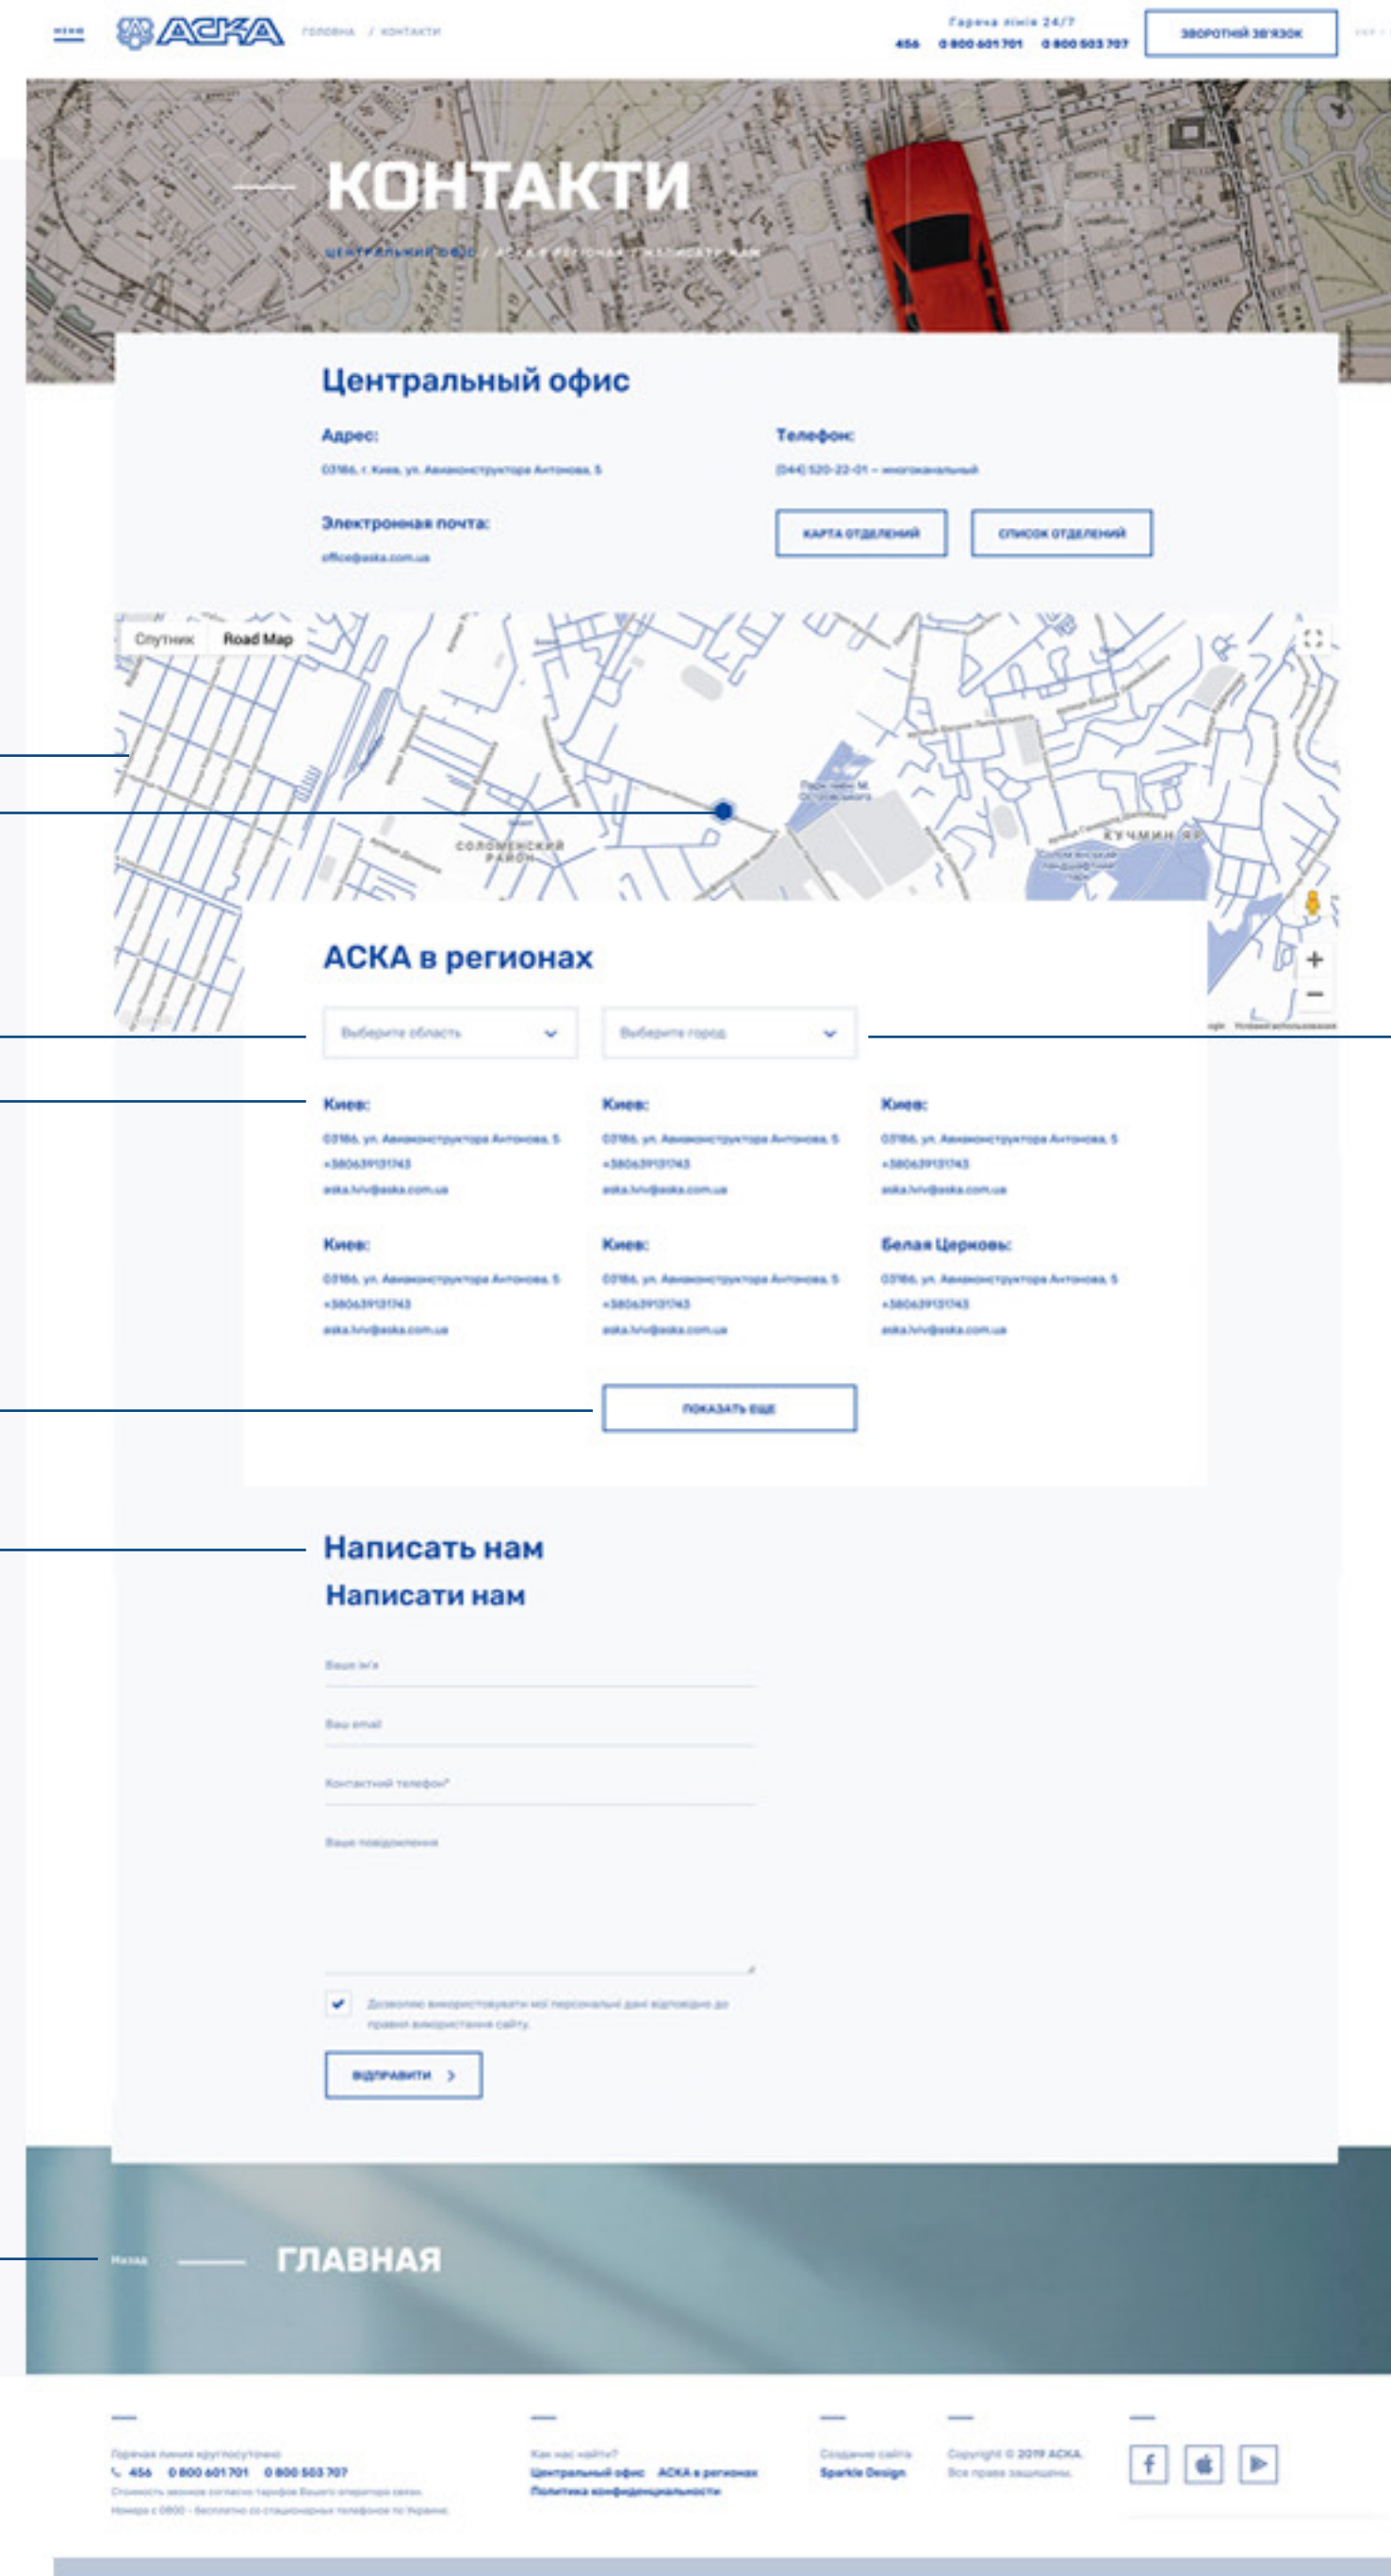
МЕНЮ АСКА ГОЛОВНА / КОНТАКТИ

Гаряча лінія 24/7
456 0 800 601 701 0 800 503 707

ЗВОРОТНІЙ ЗВ'ЯЗОК

КОНТАКТИ

ЦЕНТРАЛЬНИЙ ОФІС / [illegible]

Центральный офис

Адрес:
03186, г. Киев, ул. Авиаконструктора Антонова, 5

Телефон:
(044) 520-22-01 – многоканальный

Электронная почта:
office@aska.com.ua

КАРТА ОТДЕЛЕНИЙ

СПИСОК ОТДЕЛЕНИЙ

Спутник Road Map

СОЛОМЕНСКИЙ РАЙОН

КУЧМИН ЯР

+
−

АСКА в регионах

Выберите область

Выберите город

Киев:
03186, ул. Авиаконструктора Антонова, 5
+380639131743
aska.lviv@aska.com.ua

Киев:
03186, ул. Авиаконструктора Антонова, 5
+380639131743
aska.lviv@aska.com.ua

Киев:
03186, ул. Авиаконструктора Антонова, 5
+380639131743
aska.lviv@aska.com.ua

Киев:
03186, ул. Авиаконструктора Антонова, 5
+380639131743
aska.lviv@aska.com.ua

Киев:
03186, ул. Авиаконструктора Антонова, 5
+380639131743
aska.lviv@aska.com.ua

Белая Церковь:
03186, ул. Авиаконструктора Антонова, 5
+380639131743
aska.lviv@aska.com.ua

ПОКАЗАТЬ ЕЩЕ

Написать нам
Написати нам

Ваше ім'я

Ваш email

Контактний телефон*

Ваше повідомлення

Дозволяю використовувати мої персональні дані відповідно до правил використання сайту.

ВІДПРАВИТИ

Назад

ГЛАВНАЯ

Горячая линия круглосуточно
456 0 800 601 701 0 800 503 707
Стоимость звонков согласно тарифов Вашего оператора связи. Номера с 0800 - бесплатно со стационарных телефонов по Украине.

Как нас найти?
Центральный офис АСКА в регионах
Политика конфиденциальности

Создание сайта
Sparkle Design

Copyright © 2019 АСКА.
Все права защищены.